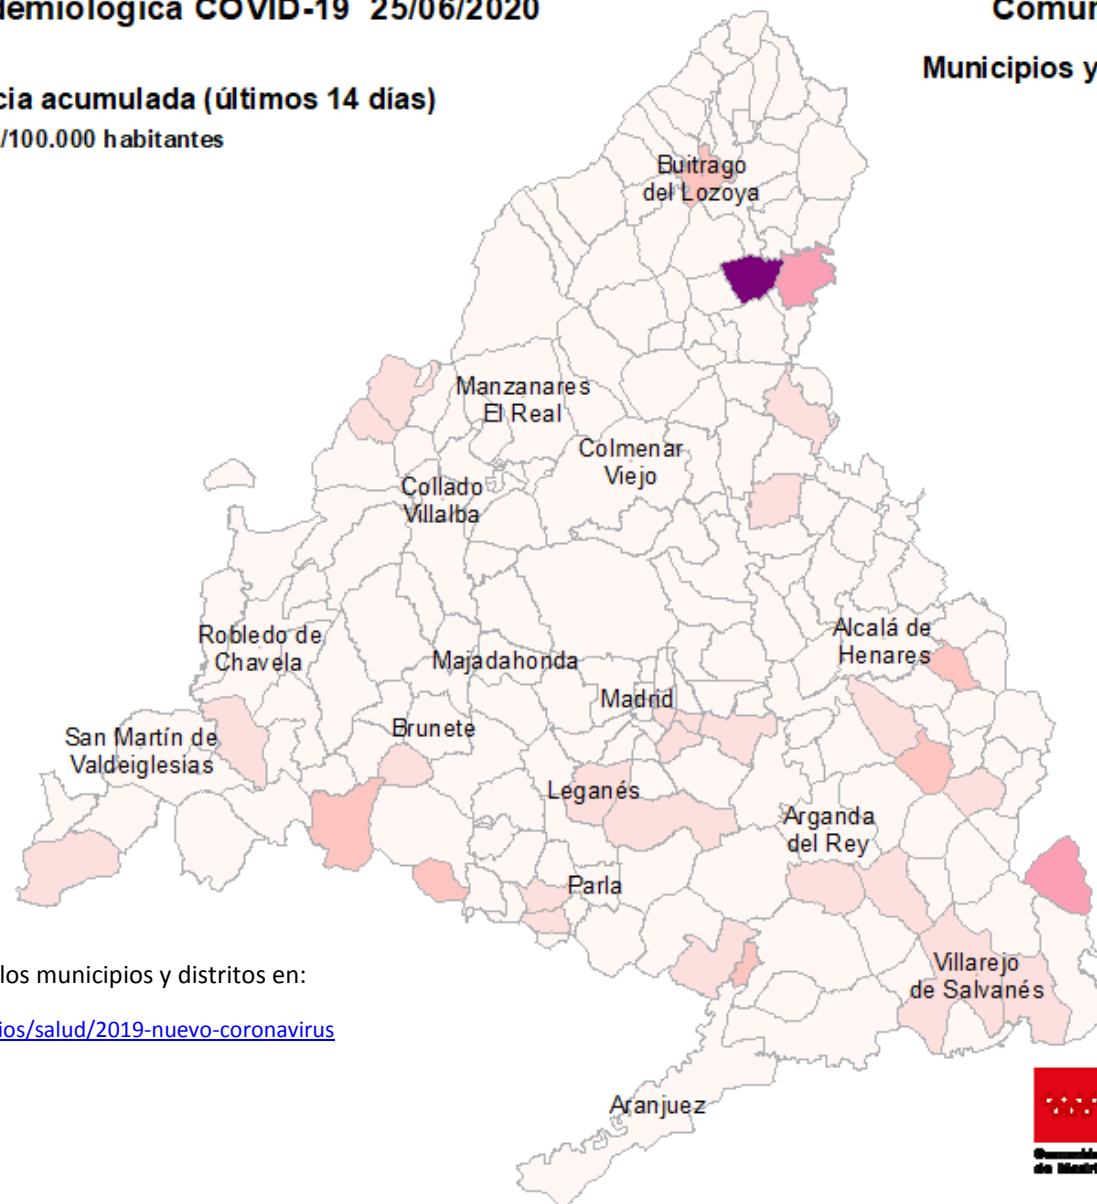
demiológica COVID-19 25/06/2020

Comur

Municipios y

cia acumulada (últimos 14 días)

/100.000 habitantes

Buitrago del Lozoya

Manzanares El Real

Colmenar Viejo

Collado Villalba

Robledo de Chavela

Majadahonda

Alcalá de Henares

Madrid

San Martín de Valdeiglesias

Brunete

Leganés

Arganda del Rey

Parla

Villarejo de Salvanés

los municipios y distritos en:

ios/salud/2019-nuevo-coronavirus

Aranjuez

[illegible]